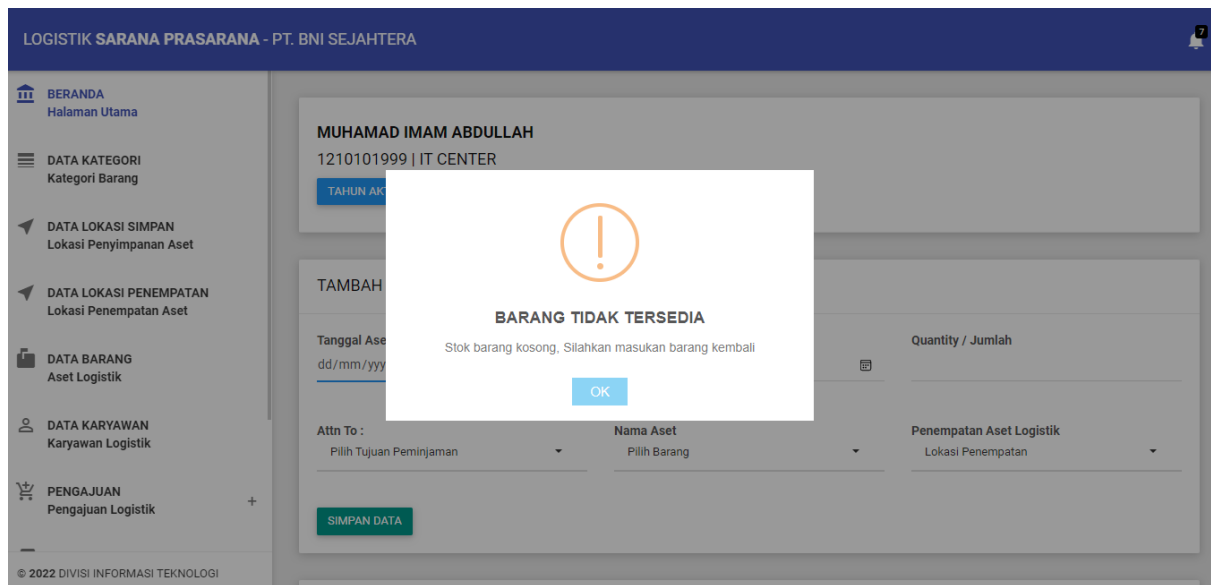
LOGISTIK SARANA PRASARANA - PT. BNI SEJAHTERA

7

BERANDA
Halaman Utama

DATA KATEGORI
Kategori Barang

DATA LOKASI SIMPAN
Lokasi Penyimpanan Aset

DATA LOKASI PENEMPATAN
Lokasi Penempatan Aset

DATA BARANG
Aset Logistik

DATA KARYAWAN
Karyawan Logistik

PENGAJUAN
Pengajuan Logistik

+

© 2022 DIVISI INFORMASI TEKNOLOGI

MUHAMAD IMAM ABDULLAH
1210101999 | IT CENTER

TAHUN AK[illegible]

TAMBAH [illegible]

Tanggal Ase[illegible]
dd/mm/yyy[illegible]

Quantity / Jumlah

Attn To :
Pilih Tujuan Peminjaman

Nama Aset
Pilih Barang

Penempatan Aset Logistik
Lokasi Penempatan

SIMPAN DATA

BARANG TIDAK TERSEDIA
Stok barang kosong, Silahkan masukan barang kembali

OK